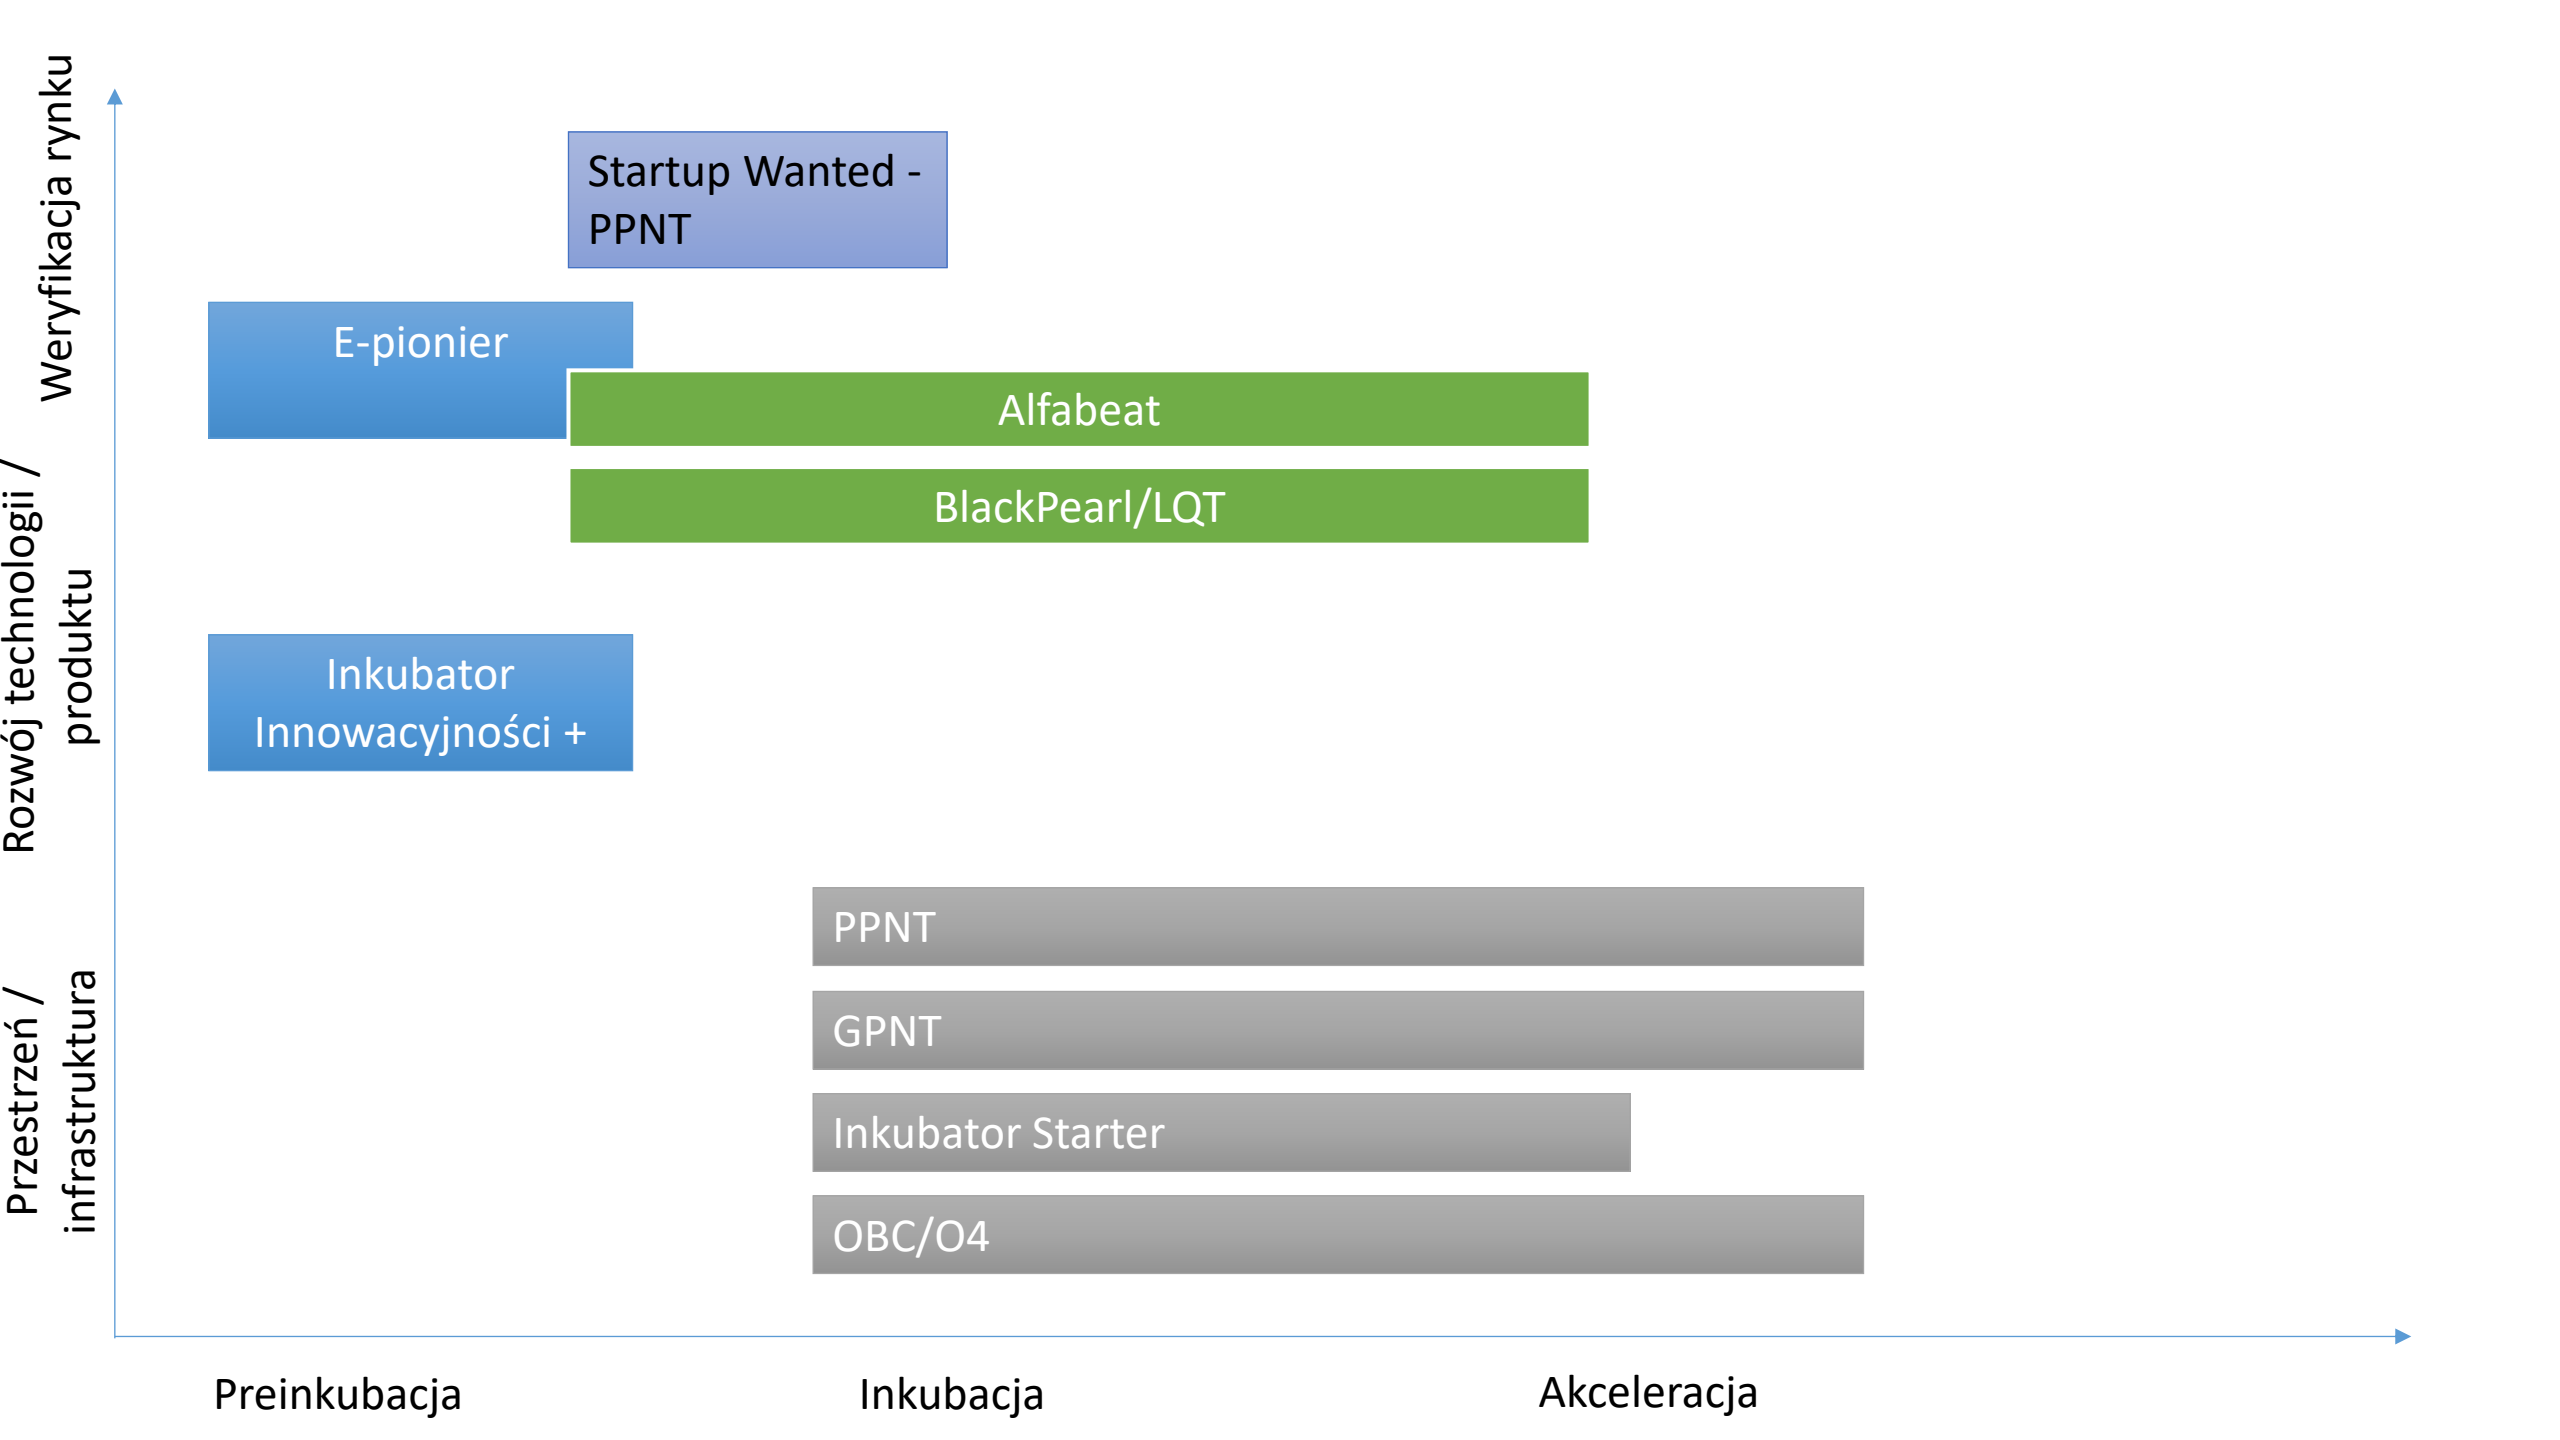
Weryfikacja rynku

Rozwój technologii / produktu

Przestrzeń / infrastruktura

Startup Wanted - PPNT

E-pionier

Alfabeat

BlackPearl/LQT

Inkubator Innowacyjności +

PPNT

GPNT

Inkubator Starter

OBC/O4

Preinkubacja

Inkubacja

Akceleracja